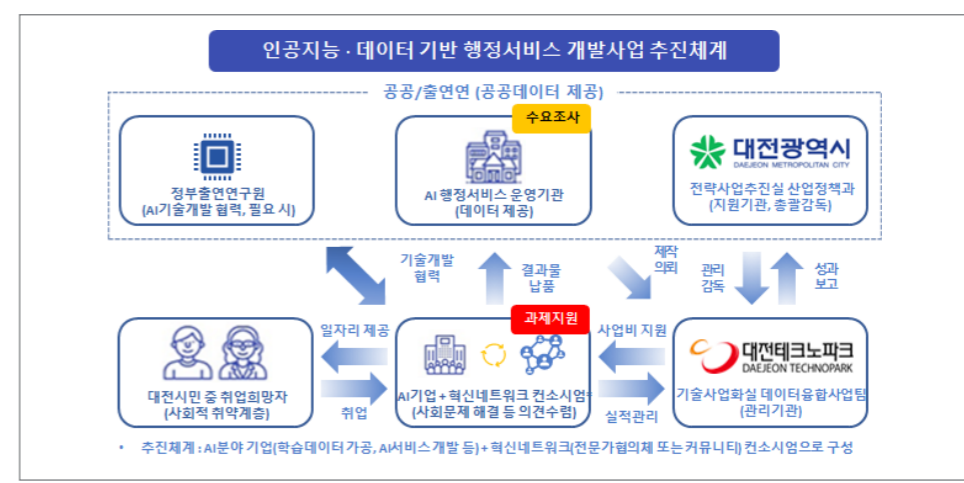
인공지능 · 데이터 기반 행정서비스 개발사업 추진체계

공공/출연연 (공공데이터 제공)

정부출연연구원
(AI기술개발 협력, 필요 시)

수요조사

AI 행정서비스 운영기관
(데이터 제공)

대전광역시
DAEJEON METROPOLITAN CITY
전략사업추진실 산업정책과
(지원기관, 총괄감독)

기술개발 협력

결과물 납품

제작 의뢰

관리 감독

성과 보고

과제지원

대전시민 중 취업희망자
(사회적 취약계층)

일자리 제공

취업

AI기업 + 혁신네트워크 컨소시엄
(사회문제 해결 등 의견수렴)

사업비 지원

실적관리

대전테크노파크
DAEJEON TECHNOPARK
기술사업화실 데이터융합사업팀
(관리기관)

• 추진체계 : AI분야 기업(학습데이터 가공, AI서비스 개발 등) + 혁신네트워크(전문가협의체 또는 커뮤니티) 컨소시엄으로 구성